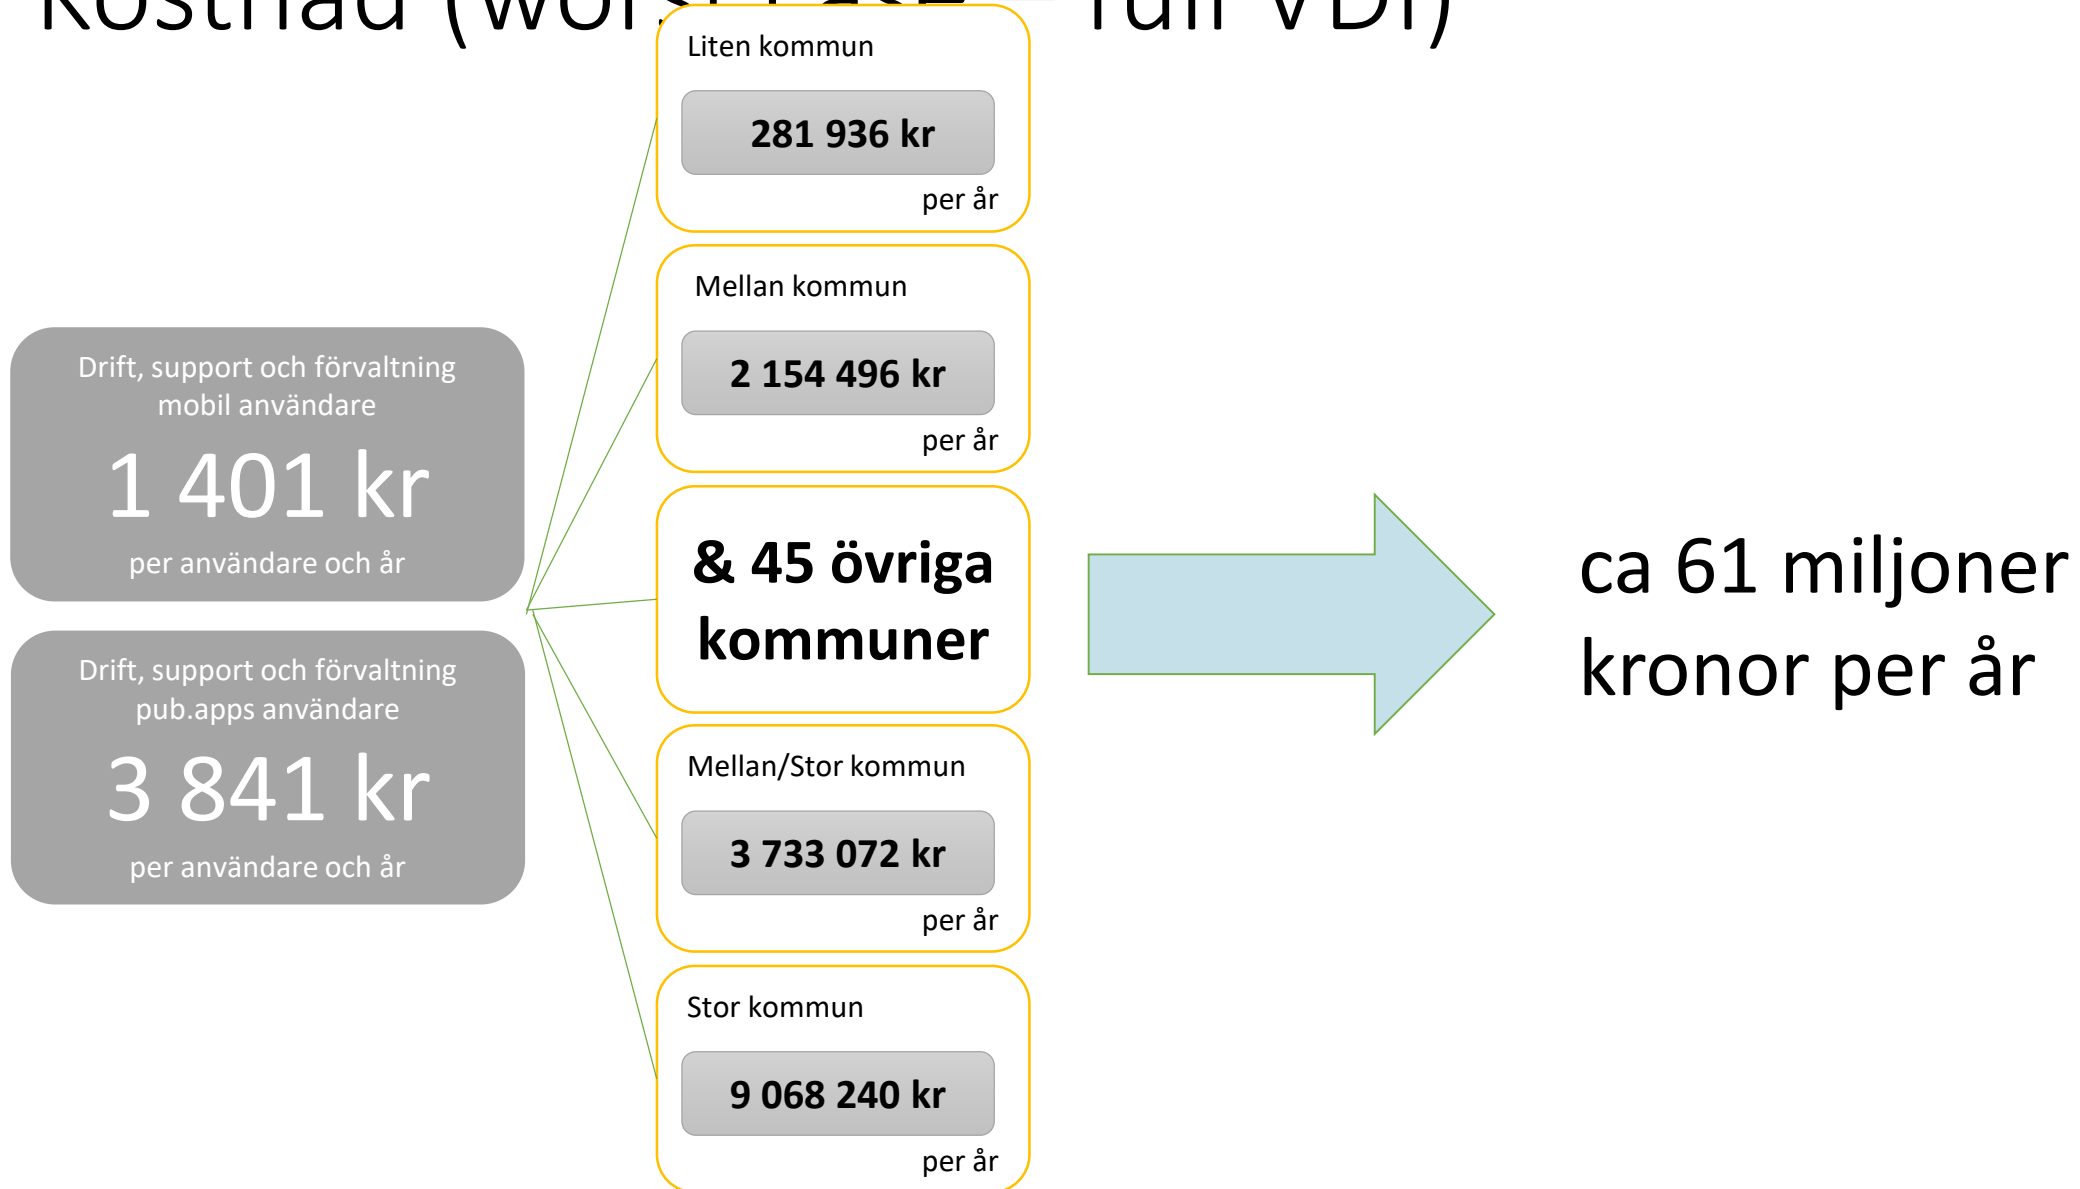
Kostnad (wor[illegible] full VDI)

Drift, support och förvaltning mobil användare

1 401 kr

per användare och år

Drift, support och förvaltning pub.apps användare

3 841 kr

per användare och år

Liten kommun

281 936 kr

per år

Mellan kommun

2 154 496 kr

per år

& 45 övriga kommuner

Mellan/Stor kommun

3 733 072 kr

per år

Stor kommun

9 068 240 kr

per år

ca 61 miljoner kronor per år